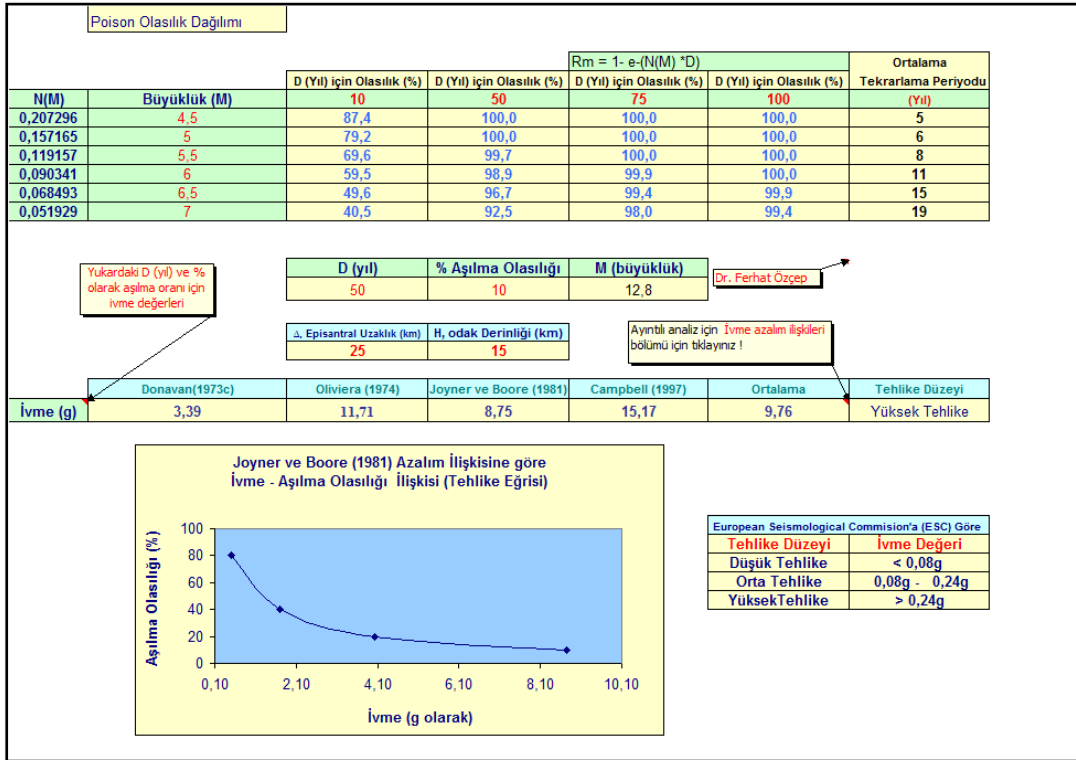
Poison Olasılık Dağılımı

Rm = 1- e-(N(M) *D)

| N(M) | Büyüklük (M) | D (Yıl) için Olasılık (%) 10 | D (Yıl) için Olasılık (%) 50 | D (Yıl) için Olasılık (%) 75 | D (Yıl) için Olasılık (%) 100 | Ortalama Tekrarlama Periyodu (Yıl) |
|---|---|---|---|---|---|---|
| 0,207296 | 4,5 | 87,4 | 100,0 | 100,0 | 100,0 | 5 |
| 0,157165 | 5 | 79,2 | 100,0 | 100,0 | 100,0 | 6 |
| 0,119157 | 5,5 | 69,6 | 99,7 | 100,0 | 100,0 | 8 |
| 0,090341 | 6 | 59,5 | 98,9 | 99,9 | 100,0 | 11 |
| 0,068493 | 6,5 | 49,6 | 96,7 | 99,4 | 99,9 | 15 |
| 0,051929 | 7 | 40,5 | 92,5 | 98,0 | 99,4 | 19 |

Yukardaki D (yıl) ve % olarak aşılma oranı için ivme değerleri

| D (yıl) | % Aşılma Olasılığı | M (büyüklük) |
|---|---|---|
| 50 | 10 | 12,8 |

Dr. Ferhat Özçep

| Δ, Episantral Uzaklık (km) | H, odak Derinliği (km) |
|---|---|
| 25 | 15 |

Ayıntılı analiz için İvme azalım ilişkileri bölümü için tıklayınız !

| | Donavan(1973c) | Oliviera (1974) | Joyner ve Boore (1981) | Campbell (1997) | Ortalama | Tehlike Düzeyi |
|---|---|---|---|---|---|---|
| İvme (g) | 3,39 | 11,71 | 8,75 | 15,17 | 9,76 | Yüksek Tehlike |

Joyner ve Boore (1981) Azalım İlişkisine göre İvme - Aşılma Olasılığı İlişkisi (Tehlike Eğrisi)

Aşılma Olasılığı (%)
100
80
60
40
20
0
0,10 2,10 4,10 6,10 8,10 10,10
İvme (g olarak)

European Seismological Commision'a (ESC) Göre

| Tehlike Düzeyi | İvme Değeri |
|---|---|
| Düşük Tehlike | < 0,08g |
| Orta Tehlike | 0,08g - 0,24g |
| YüksekTehlike | > 0,24g |